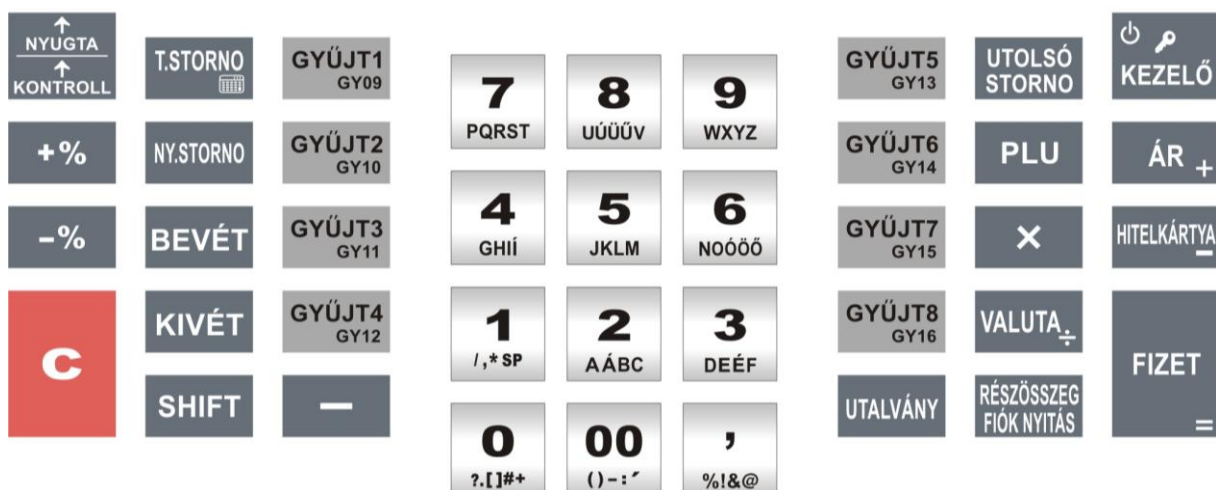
NYUGTA
KONTROLL

T.STORNO

GYŰJT1
GY09

7
PQRST

8
UÚÜŰV

9
WXYZ

GYŰJT5
GY13

UTOLSÓ
STORNO

KEZELŐ

+%

NY.STORNO

GYŰJT2
GY10

4
GHIÍ

5
JKLM

6
NOÓÖŐ

GYŰJT6
GY14

PLU

ÁR +

−%

BEVÉT

GYŰJT3
GY11

1
/,* SP

2
AÁBC

3
DEÉF

GYŰJT7
GY15

×

HITELKÁRTYA −

C

KIVÉT

GYŰJT4
GY12

0
?.[]#+

00
()-:´

,
%!&@

GYŰJT8
GY16

VALUTA ÷

FIZET
=

SHIFT

—

UTALVÁNY

RÉSZÖSSZEG
FIÓK NYITÁS